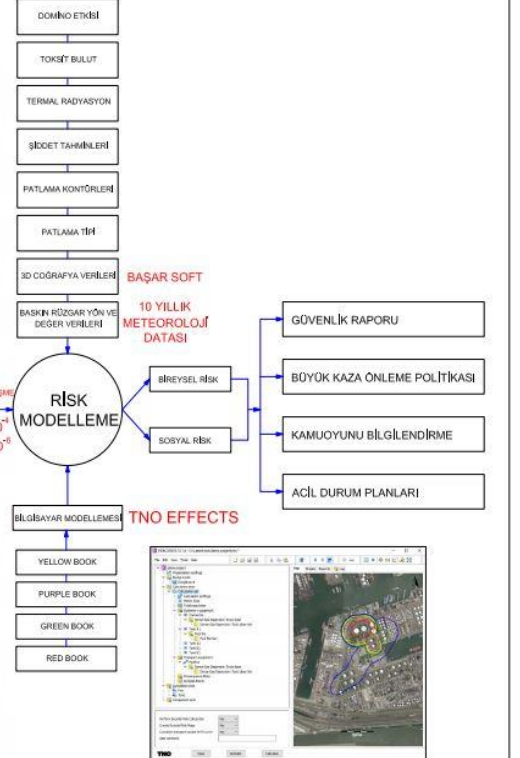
DOMİNO ETKİSİ

TOKSİT BULUT

TERMAL RADYASYON

ŞİDDET TAHMİNLERİ

PATLAMA KONTÜRLERİ

PATLAMA TİPİ

3D COĞRAFYA VERİLERİ

BAŞAR SOFT

BASKIN RÜZGAR YÖN VE DEĞER VERİLERİ

10 YILLIK METEOROLOJİ DATASI

RİSK MODELLEME

BİREYSEL RİSK

SOSYAL RİSK

GÜVENLİK RAPORU

BÜYÜK KAZA ÖNLEME POLİTİKASI

KAMUOYUNU BİLGİLENDİRME

ACİL DURUM PLANLARI

BİLGİSAYAR MODELLEMESİ

TNO EFFECTS

YELLOW BOOK

PURPLE BOOK

GREEN BOOK

RED BOOK

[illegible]

TNO